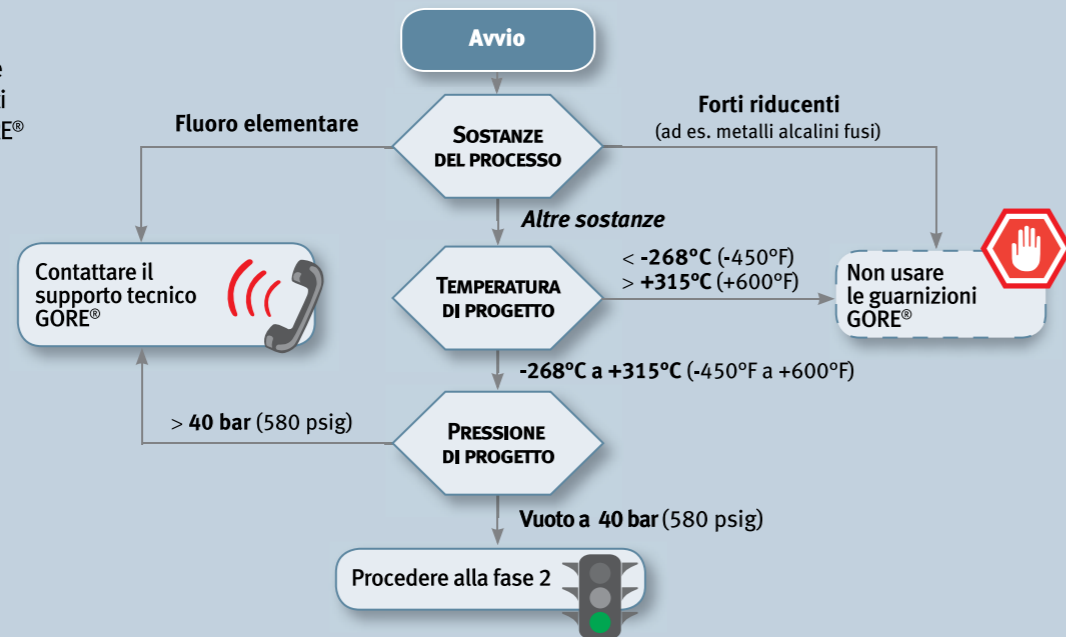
e
i
E®

Avvio

Fluoro elementare

Sostanze del processo

Forti riducenti
(ad es. metalli alcalini fusi)

Altre sostanze

Contattare il supporto tecnico GORE®

Temperatura di progetto

< **-268°C** (-450°F)
> **+315°C** (+600°F)

Non usare le guarnizioni GORE®

**-268°C a +315°C** (-450°F a +600°F)

> **40 bar** (580 psig)

Pressione di progetto

**Vuoto a 40 bar** (580 psig)

Procedere alla fase 2